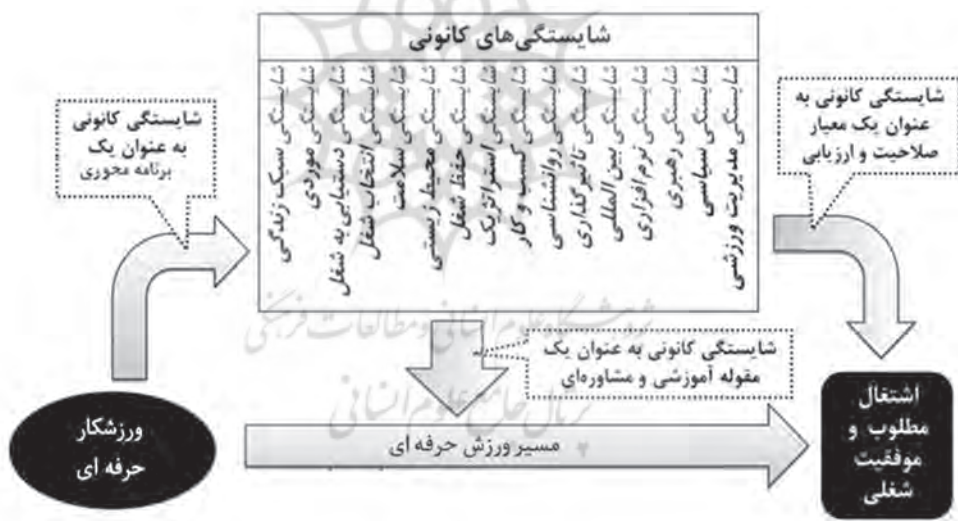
شایستگی‌های کانونی

شایستگی سبک زندگی
شایستگی موردی
شایستگی دستیابی به شغل
شایستگی انتخاب شغل
شایستگی سلامت
شایستگی محیط زیستی
شایستگی حفظ شغل
شایستگی استراتژیک
شایستگی کسب و کار
شایستگی روانشناسی
شایستگی تأثیرگذاری
شایستگی بین المللی
شایستگی نرم افزاری
شایستگی رهبری
شایستگی سیاسی
شایستگی مدیریت ورزشی

شایستگی کانونی به عنوان یک برنامه محوری

شایستگی کانونی به عنوان یک معیار صلاحیت و ارزیابی

شایستگی کانونی به عنوان یک مقوله آموزشی و مشاوره‌ای

ورزشکار حرفه ای

مسیر ورزش حرفه ای

اشتغال مطلوب و موفقیت شغلی

پژوهشگاه علوم انسانی و مطالعات فرهنگی
پرتال جامع علوم انسانی